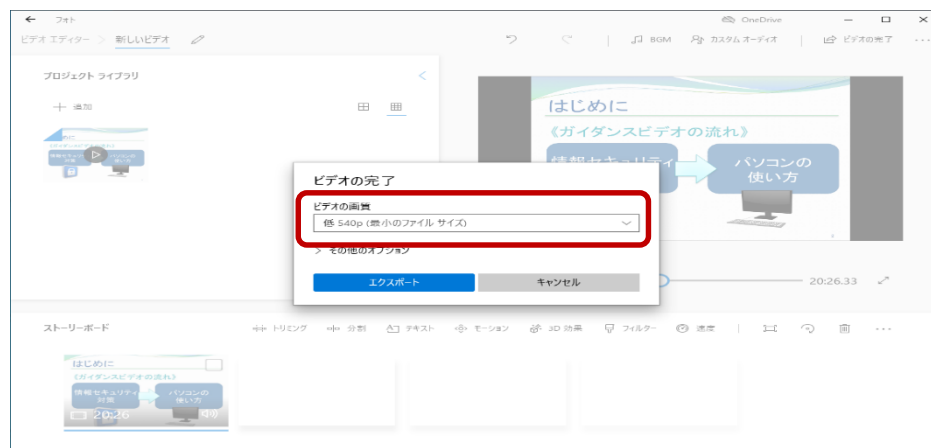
← フォト

OneDrive

ビデオ エディター > 新しいビデオ

BGM カスタム オーディオ ビデオの完了 ...

プロジェクト ライブラリ

+ 追加

はじめに

《ガイダンスビデオの流れ》

情報セキュリティ

パソコンの使い方

ビデオの完了

ビデオの画質

低 540p (最小のファイル サイズ)

> その他のオプション

エクスポート

キャンセル

20:26.33

ストーリーボード

トリミング 分割 テキスト モーション 3D 効果 フィルター 速度 ...

はじめに

《ガイダンスビデオの流れ》

情報セキュリティ対策

パソコンの使い方

20:26